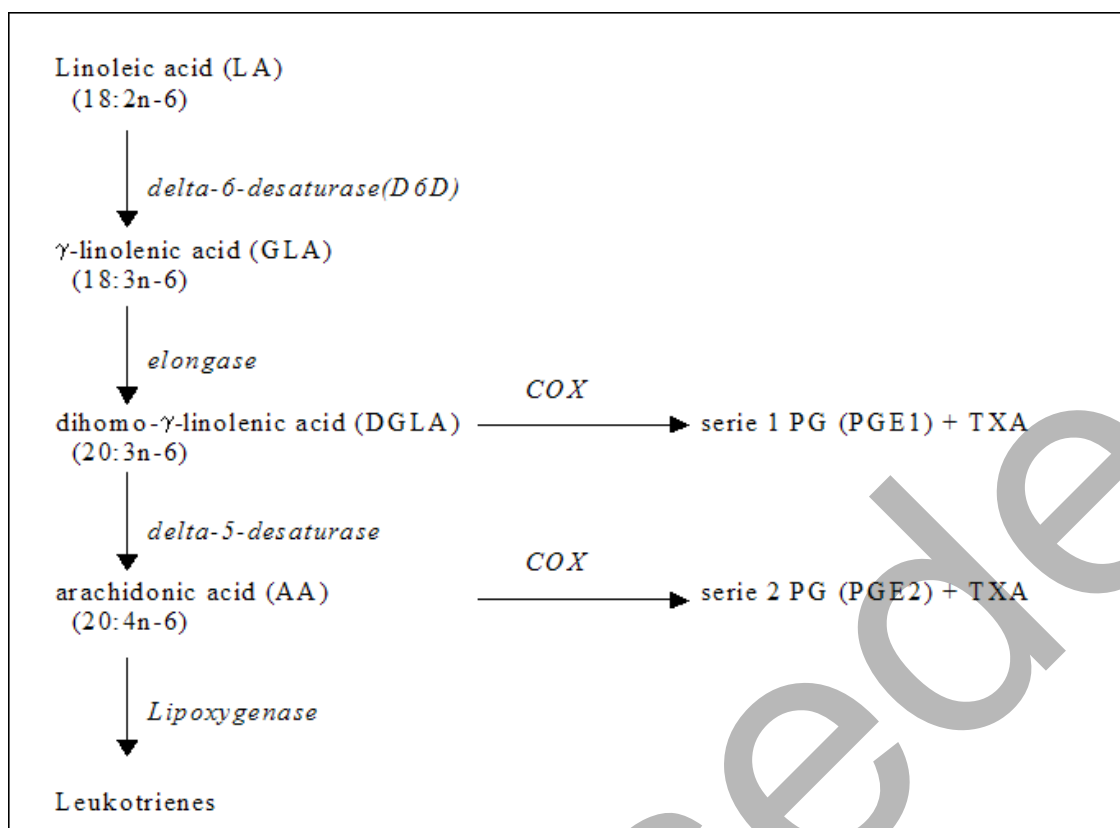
Linoleic acid (LA)
(18:2n-6)

delta-6-desaturase(D6D)

γ-linolenic acid (GLA)
(18:3n-6)

elongase

dihomo-γ-linolenic acid (DGLA)
(20:3n-6)

COX

serie 1 PG (PGE1) + TXA

delta-5-desaturase

arachidonic acid (AA)
(20:4n-6)

COX

serie 2 PG (PGE2) + TXA

Lipoxygenase

Leukotrienes